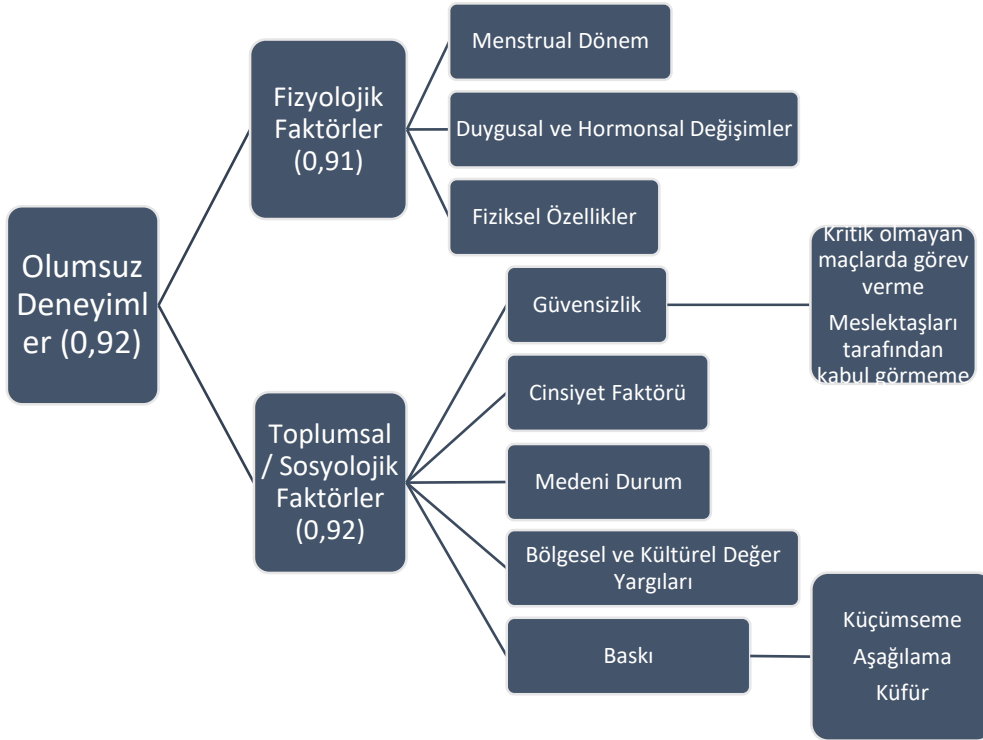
Olumsuz Deneyimler (0,92)

Fizyolojik Faktörler (0,91)

Menstrual Dönem

Duygusal ve Hormonsal Değişimler

Fiziksel Özellikler

Toplumsal / Sosyolojik Faktörler (0,92)

Güvensizlik

Kritik olmayan maçlarda görev verme

Meslektaşları tarafından kabul görmeme

Cinsiyet Faktörü

Medeni Durum

Bölgesel ve Kültürel Değer Yargıları

Baskı

Küçümseme

Aşağılama

Küfür